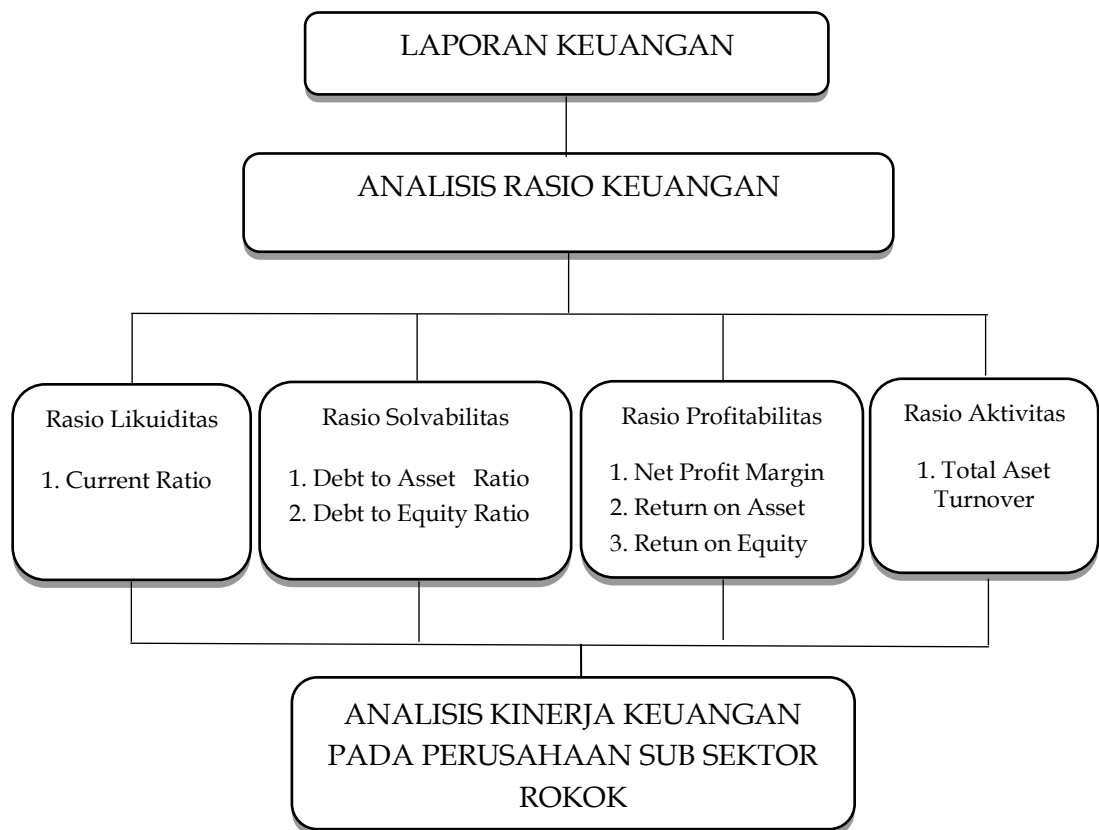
LAPORAN KEUANGAN

ANALISIS RASIO KEUANGAN

Rasio Likuiditas

1. Current Ratio

Rasio Solvabilitas

1. Debt to Asset Ratio
2. Debt to Equity Ratio

Rasio Profitabilitas

1. Net Profit Margin
2. Return on Asset
3. Retun on Equity

Rasio Aktivitas

1. Total Aset Turnover

ANALISIS KINERJA KEUANGAN PADA PERUSAHAAN SUB SEKTOR ROKOK